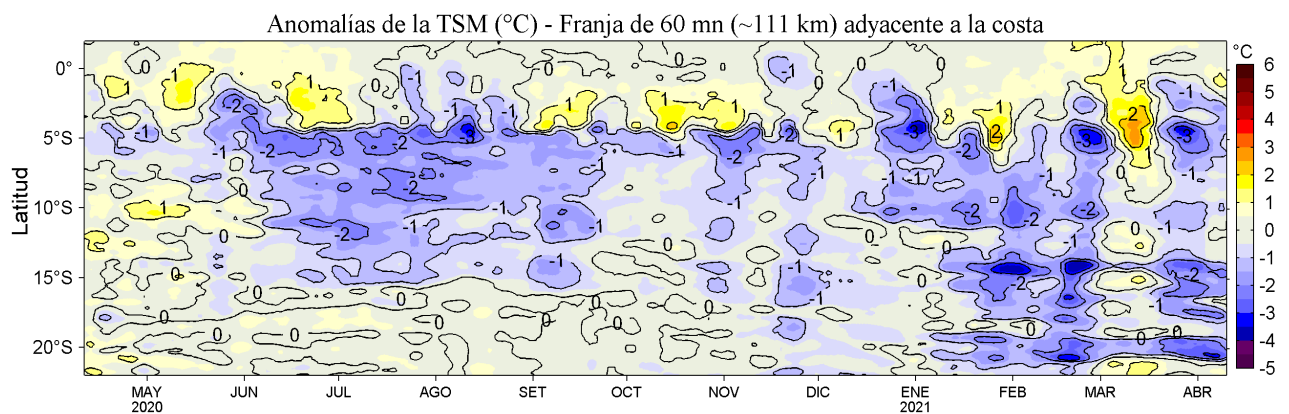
Anomalías de la TSM (°C) - Franja de 60 mn (~111 km) adyacente a la costa

Latitud

0°
5°S
10°S
15°S
20°S

MAY 2020
JUN
JUL
AGO
SET
OCT
NOV
DIC
ENE 2021
FEB
MAR
ABR

°C
6
5
4
3
2
1
0
-1
-2
-3
-4
-5

0
1
-1
-2
-3
2